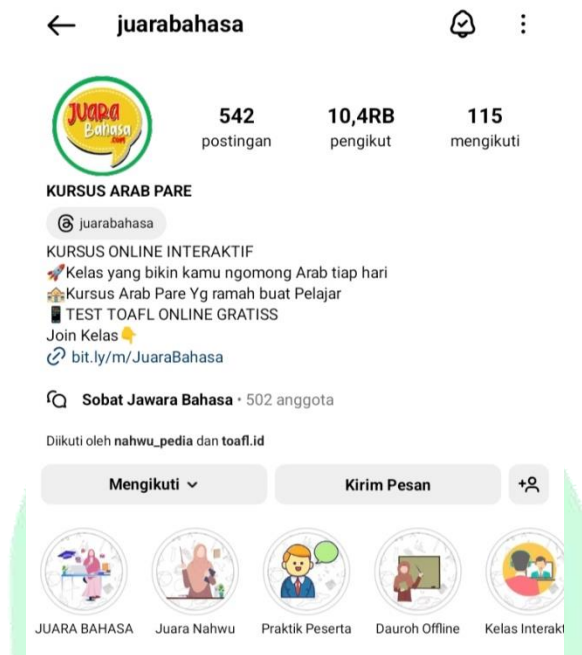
juarabahasa

Juara Bahasa .com

542 postingan

10,4RB pengikut

115 mengikuti

KURSUS ARAB PARE

juarabahasa

KURSUS ONLINE INTERAKTIF
🚀Kelas yang bikin kamu ngomong Arab tiap hari
🏫Kursus Arab Pare Yg ramah buat Pelajar
📱TEST TOAFL ONLINE GRATISS
Join Kelas👇
bit.ly/m/JuaraBahasa

Sobat Jawara Bahasa · 502 anggota

Diikuti oleh nahwu_pedia dan toafl.id

Mengikuti

Kirim Pesan

JUARA BAHASA

Juara Nahwu

Praktik Peserta

Dauroh Offline

Kelas Interakt